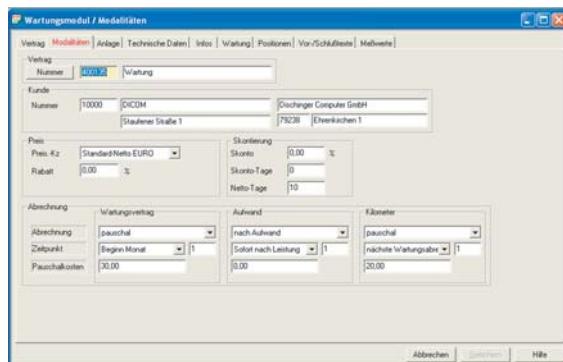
Wartungsmodul / Modalitäten

Vertrag | Modalitäten | Anlage | Technische Daten | Infos | Wartung | Positionen | Vor-/Schlußtexte | Meßwerte

Vertrag
Nummer 400135 Wartung

Kunde
Nummer 10000 DICOM Dischinger Computer GmbH
Staufener Straße 1 79238 Ehrenkirchen 1

Preis
Preis.-Kz Standard-Netto-EURO
Rabatt 0,00 %

Skontierung
Skonto 0,00 %
Skonto-Tage 0
Netto-Tage 10

Abrechnung
Wartungsvertrag
Abrechnung pauschal
Zeitpunkt Beginn Monat 1
Pauschalkosten 30,00

Aufwand
nach Aufwand
Sofort nach Leistung 1
0,00

Kilometer
pauschal
nächste Wartungsabre 1
20,00

Abbrechen Speichern Hilfe